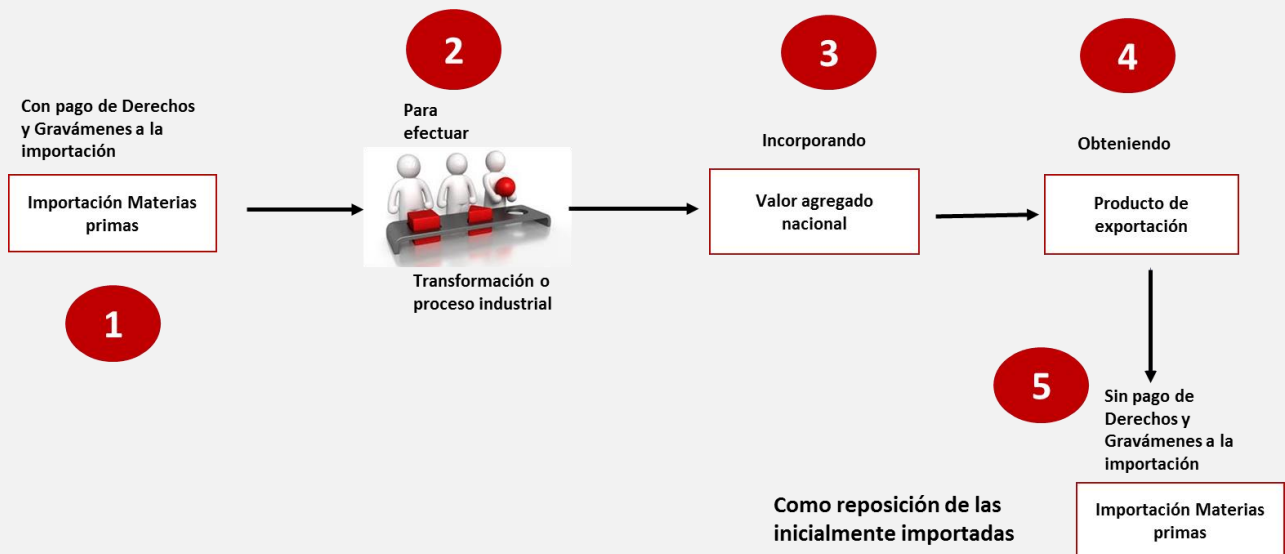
Con pago de Derechos y Gravámenes a la importación

Importación Materias primas

1

2

Para efectuar

Transformación o proceso industrial

3

Incorporando

Valor agregado nacional

4

Obteniendo

Producto de exportación

5

Sin pago de Derechos y Gravámenes a la importación

Como reposición de las inicialmente importadas

Importación Materias primas